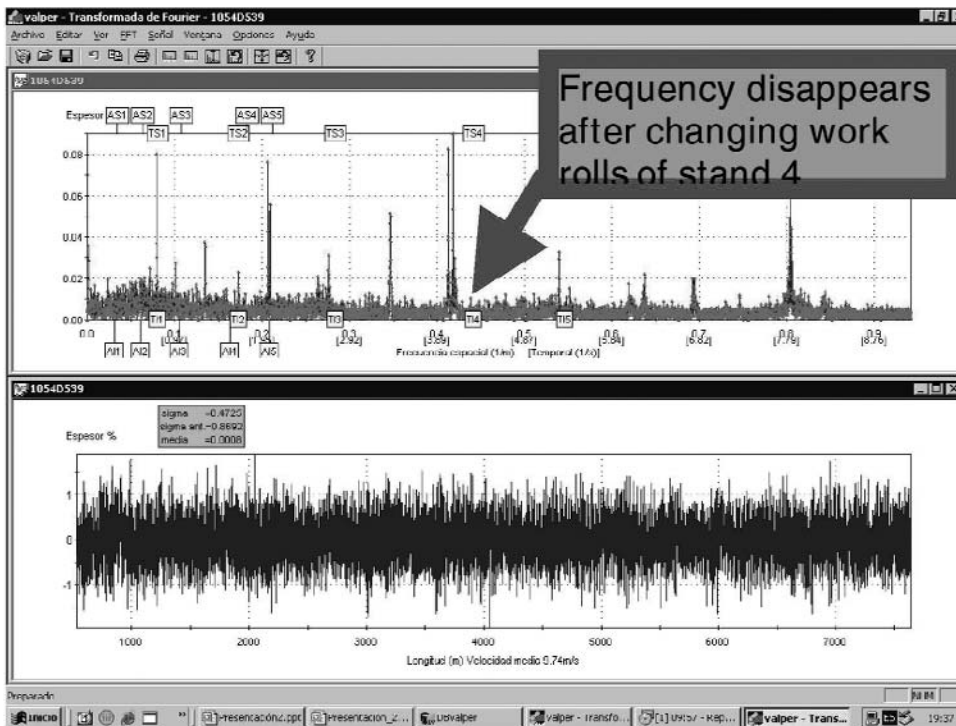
valper - Transformada de Fourier - 1054D539
Archivo Editar Ver FFT Señal Ventana Opciones Ayuda

1054D539

Frequency disappears after changing work rolls of stand 4

Espesor AS1 AS2 AS3 AS4 AS5
TS1 TS2 TS3 TS4
0.08
0.06
0.04
0.02
0.00
0.0 TI1 0.1 TI2 0.2 TI3 0.3 0.4 TI4 0.5 TI5 0.6 0.7 0.8 0.9
[0.97] [1.95] [2.92] [3.89] [4.87] [5.84] [6.82] [7.79] [8.76]
AI1 AI2 AI3 AI1 AI5
Frecuencia espacial (1/m) [Temporal (1/s)]

1054D539
sigma =0.4725
sigma ant.=0.8692
media =0.0008
Espesor %
1
0
-1
1000 2000 3000 4000 5000 6000 7000
Longitud (m) Velocidad medio 9.74m/s

Preparado NUM
Inicio Presentación2.ppt Presentacion_2... DbValper valper - Transfo... [1] 09:57 - Rep... valper - Trans... 19:37